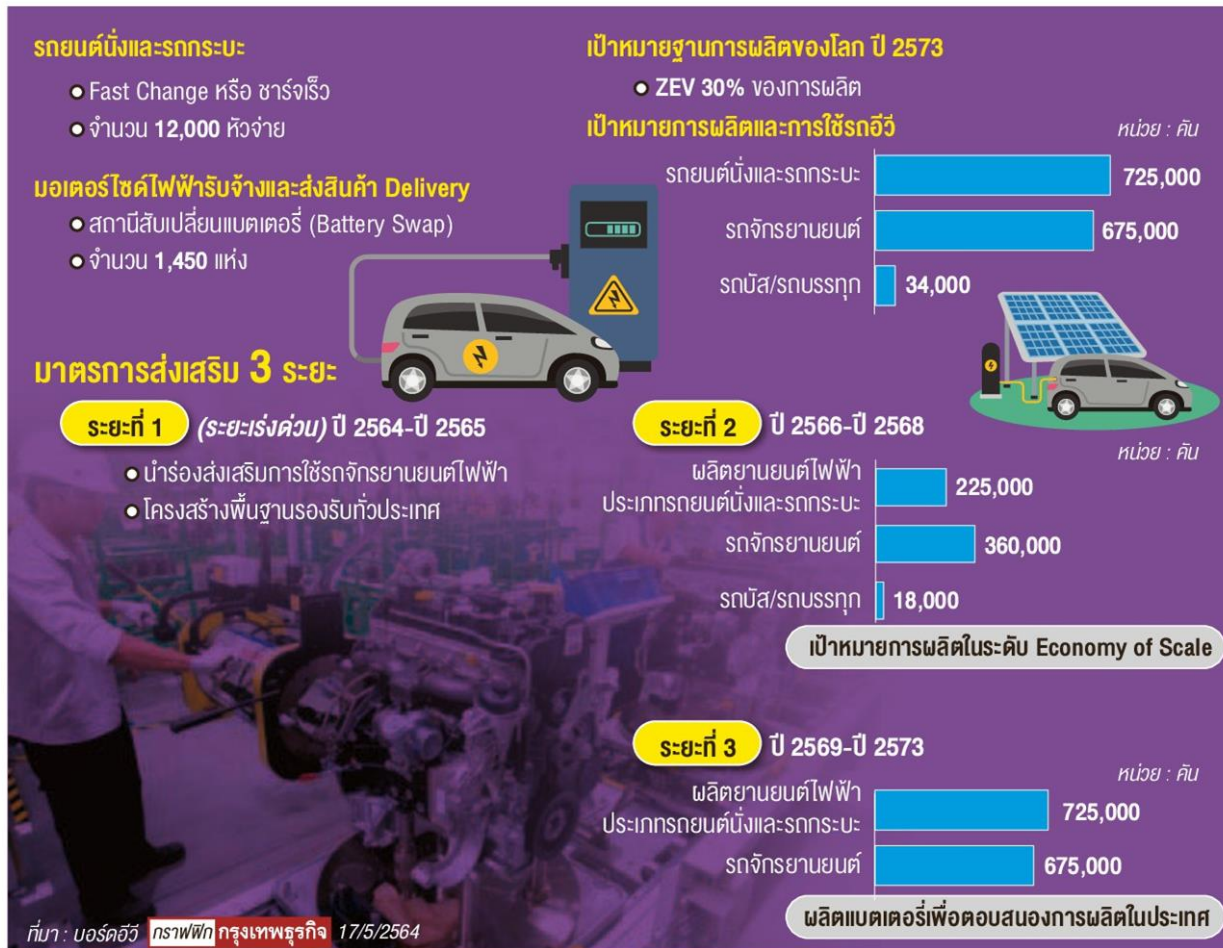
รถยนต์นั่งและรถกระบะ
• Fast Change หรือ ชาร์จเร็ว
• จำนวน 12,000 หัวจ่าย

มอเตอร์ไซด์ไฟฟ้ารับจ้างและส่งสินค้า Delivery
• สถานีสับเปลี่ยนแบตเตอรี่ (Battery Swap)
• จำนวน 1,450 แห่ง

เป้าหมายฐานการผลิตของโลก ปี 2573
• ZEV 30% ของการผลิต

เป้าหมายการผลิตและการใช้รถอีวี
หน่วย : คัน

| | |
|---|---|
| รถยนต์นั่งและรถกระบะ | 725,000 |
| รถจักรยานยนต์ | 675,000 |
| รถบัส/รถบรรทุก | 34,000 |

มาตรการส่งเสริม 3 ระยะ

ระยะที่ 1 (ระยะเร่งด่วน) ปี 2564-ปี 2565
• นำร่องส่งเสริมการใช้รถจักรยานยนต์ไฟฟ้า
• โครงสร้างพื้นฐานรองรับทั่วประเทศ

ระยะที่ 2 ปี 2566-ปี 2568
หน่วย : คัน

| | |
|---|---|
| ผลิตยานยนต์ไฟฟ้า ประเภทรถยนต์นั่งและรถกระบะ | 225,000 |
| รถจักรยานยนต์ | 360,000 |
| รถบัส/รถบรรทุก | 18,000 |

เป้าหมายการผลิตในระดับ Economy of Scale

ระยะที่ 3 ปี 2569-ปี 2573
หน่วย : คัน

| | |
|---|---|
| ผลิตยานยนต์ไฟฟ้า ประเภทรถยนต์นั่งและรถกระบะ | 725,000 |
| รถจักรยานยนต์ | 675,000 |

ผลิตแบตเตอรี่เพื่อตอบสนองการผลิตในประเทศ

ที่มา : บอร์ดอีวี กราฟฟิก กรุงเทพธุรกิจ 17/5/2564